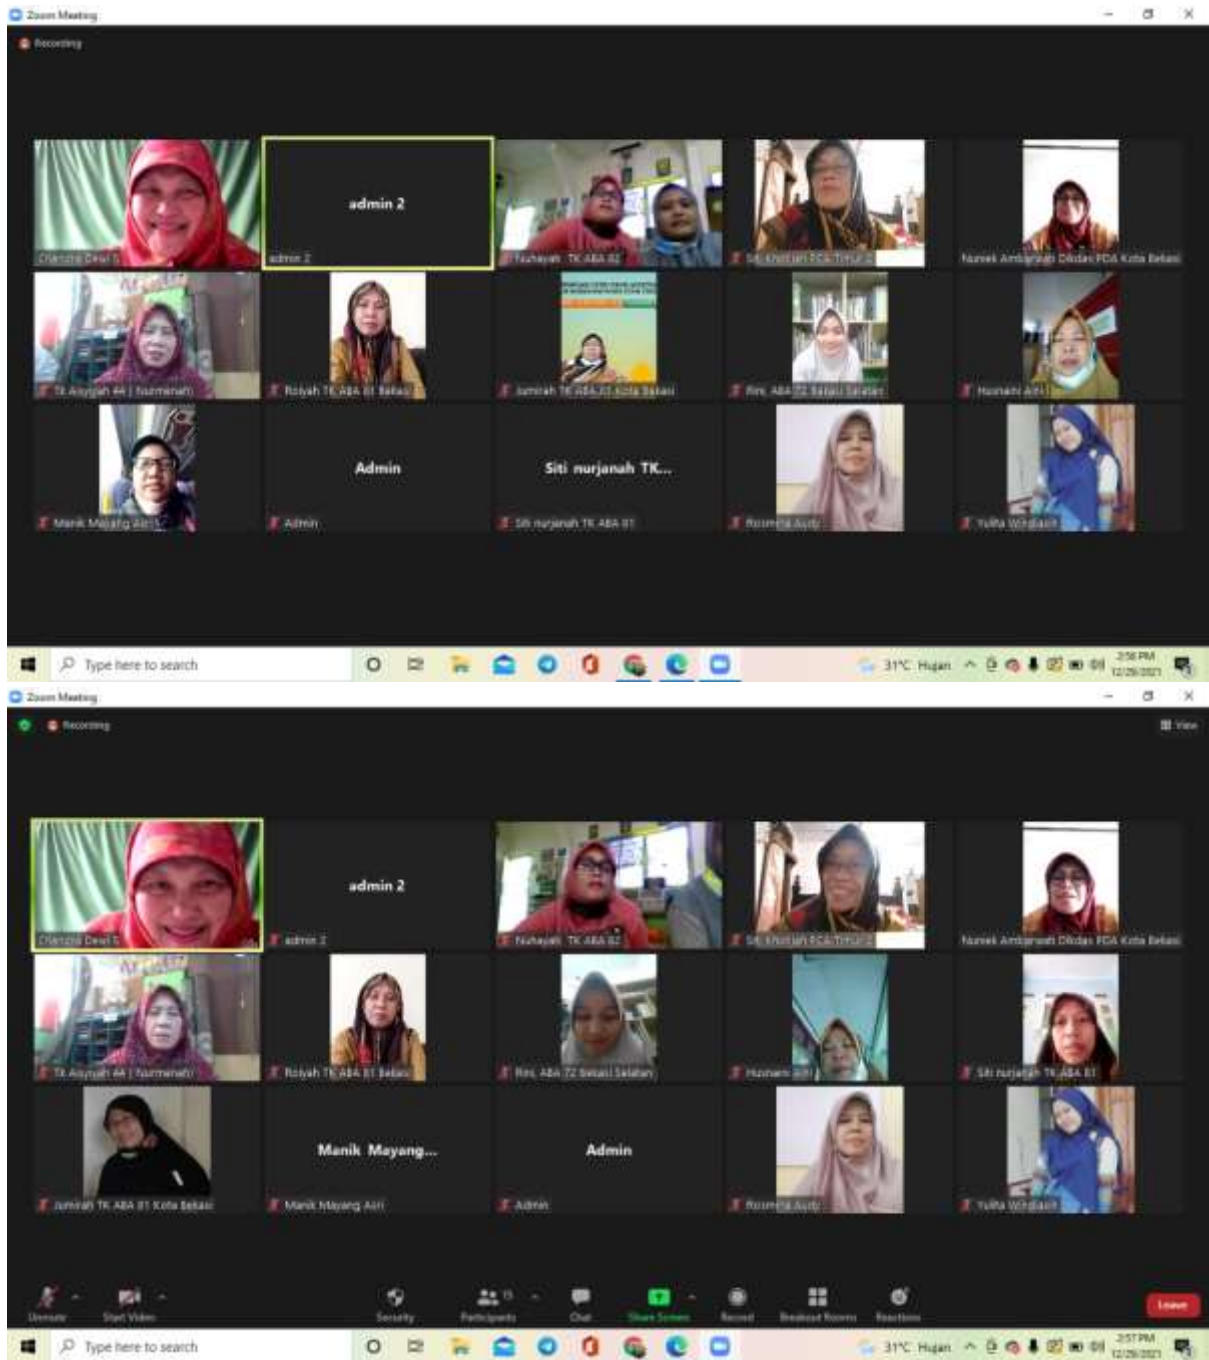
Zoom Meeting

Recording

Chandra Dewi S

admin 2

admin 2

Nuhayah TK ABA 82

Siti Kholifah PDA Timur 2

Nuneek Ambarwati Dikdas PDA Kota Bekasi

TK Aisyiyah 44 | Nurmenah

Roiyah TK ABA 81 Bekasi

Jumirah TK ABA 81 Kota Bekasi

Rini ABA 72 Bekasi Selatan

Husnaini Aini

Manik Mayang Asri

Admin

Admin

Siti nurjanah TK...

Siti nurjanah TK ABA 81

Rosmina Asdy

Yulita Windiasih

Type here to search

31°C Hujan

2:56 PM
12/26/2021

Zoom Meeting

Recording

View

Chandra Dewi S

admin 2

admin 2

Nuhayah TK ABA 82

Siti Kholifah PDA Timur 2

Nuneek Ambarwati Dikdas PDA Kota Bekasi

TK Aisyiyah 44 | Nurmenah

Roiyah TK ABA 81 Bekasi

Rini ABA 72 Bekasi Selatan

Husnaini Aini

Siti nurjanah TK ABA 81

Jumirah TK ABA 81 Kota Bekasi

Manik Mayang...

Manik Mayang Asri

Admin

Admin

Rosmina Asdy

Yulita Windiasih

Unmute

Start Video

Security

Participants

Chat

Share Screen

Record

Breakout Rooms

Reactions

Leave

Type here to search

31°C Hujan

2:57 PM
12/26/2021